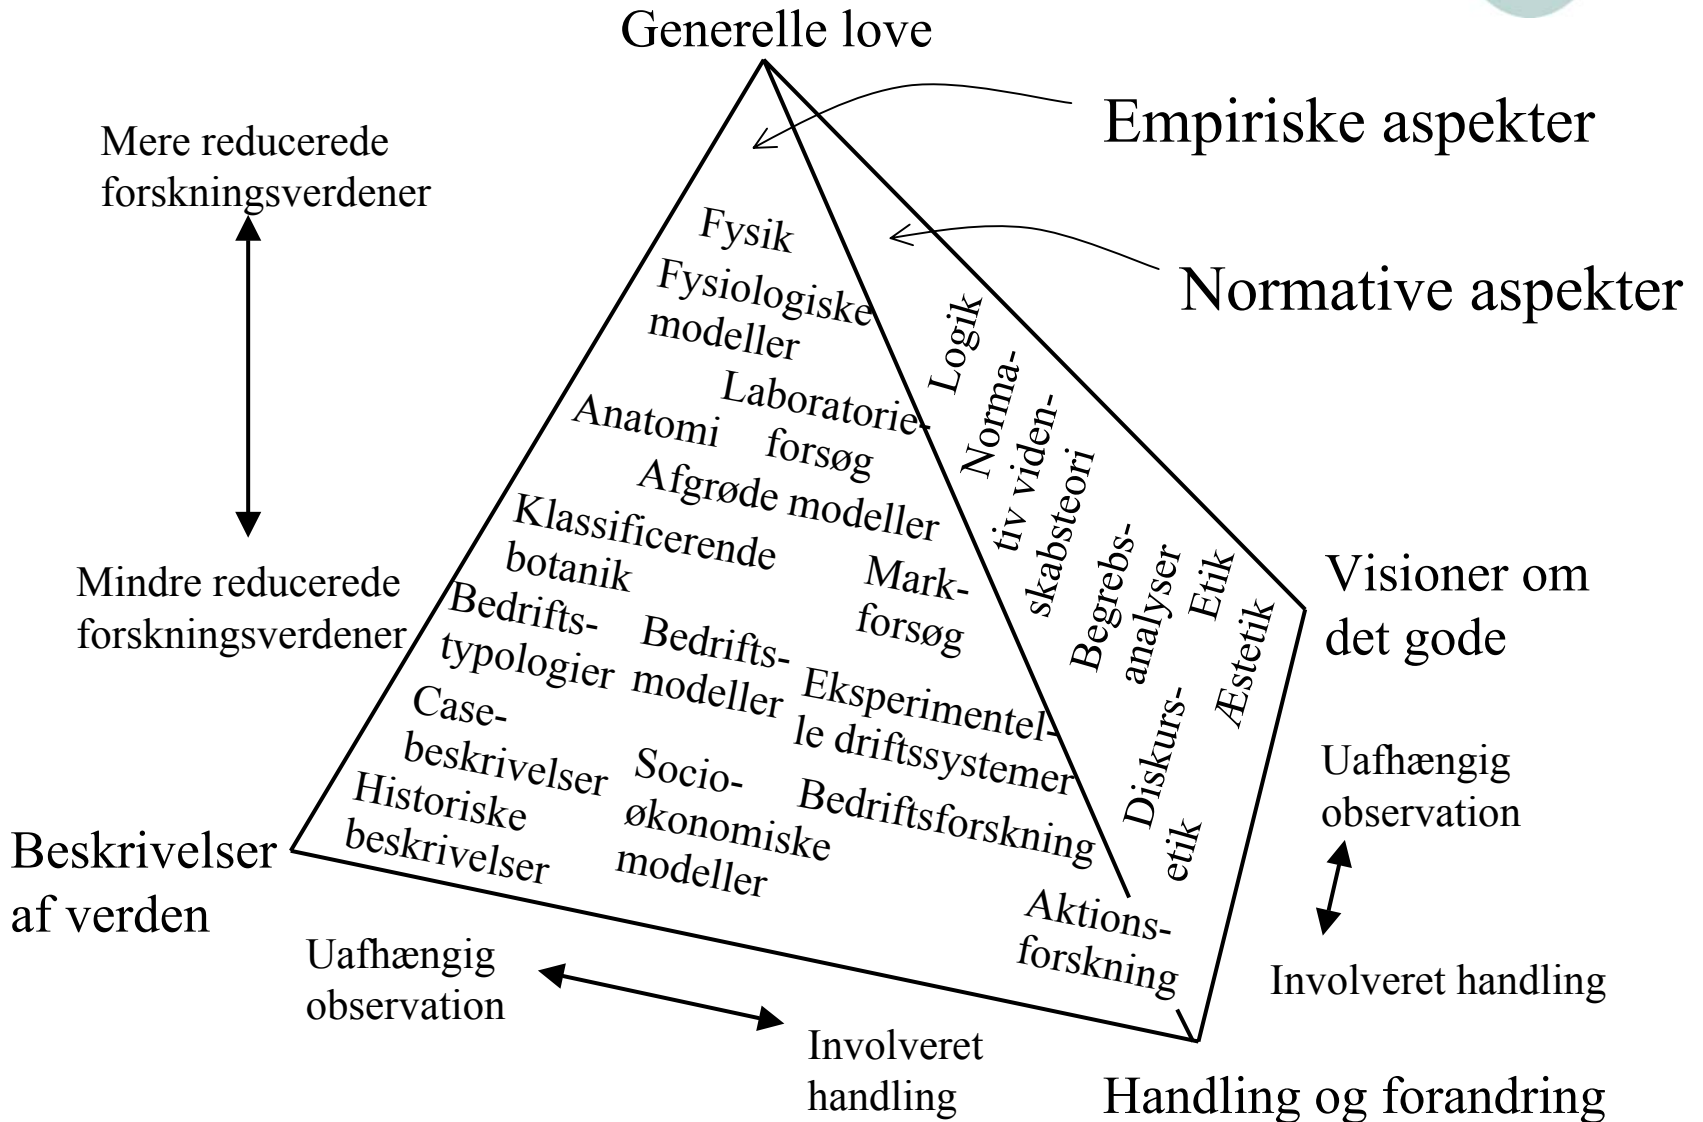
Generelle love

Empiriske aspekter

Mere reducerede forskningsverdener

Normative aspekter

Fysik

Fysiologiske modeller

Laboratorieforsøg

Anatomi

Afgrøde modeller

Klassificerende botanik

Markforsøg

Bedriftstypologier

Bedriftsmodeller

Eksperimentelle driftssystemer

Casebeskrivelser

Socioøkonomiske modeller

Bedriftsforskning

Historiske beskrivelser

Aktionsforskning

Logik

Normativ videnskabsteori

Begrebsanalyser

Etik

Æstetik

Diskursetik

Mindre reducerede forskningsverdener

Visioner om det gode

Uafhængig observation

Involveret handling

Beskrivelser af verden

Uafhængig observation

Involveret handling

Handling og forandring